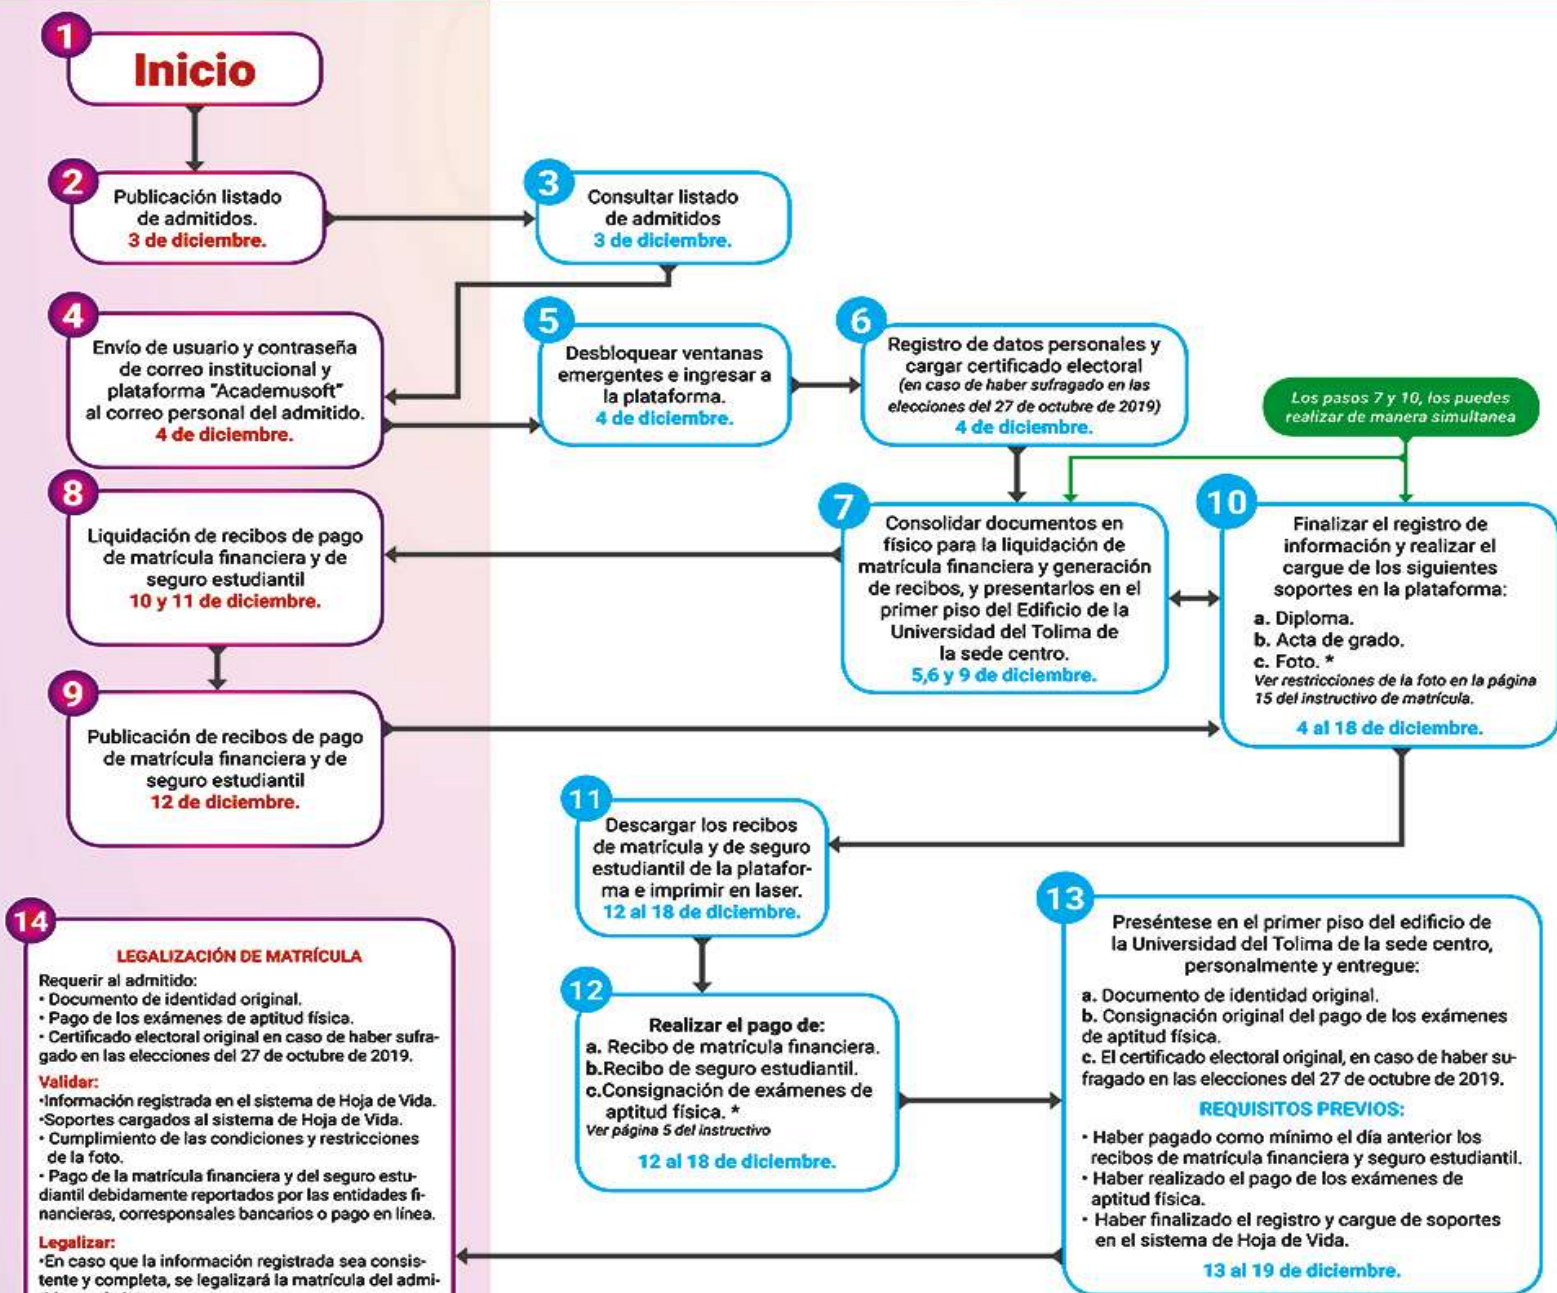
1
Inicio

2
Publicación listado de admitidos.
3 de diciembre.

3
Consultar listado de admitidos
3 de diciembre.

4
Envío de usuario y contraseña de correo institucional y plataforma "Academusoft" al correo personal del admitido.
4 de diciembre.

5
Desbloquear ventanas emergentes e ingresar a la plataforma.
4 de diciembre.

6
Registro de datos personales y cargar certificado electoral
(en caso de haber sufragado en las elecciones del 27 de octubre de 2019)
4 de diciembre.

Los pasos 7 y 10, los puedes realizar de manera simultanea

8
Liquidación de recibos de pago de matrícula financiera y de seguro estudiantil
10 y 11 de diciembre.

7
Consolidar documentos en físico para la liquidación de matrícula financiera y generación de recibos, y presentarlos en el primer piso del Edificio de la Universidad del Tolima de la sede centro.
5,6 y 9 de diciembre.

10
Finalizar el registro de información y realizar el cargue de los siguientes soportes en la plataforma:
a. Diploma.
b. Acta de grado.
c. Foto. *
Ver restricciones de la foto en la página 15 del instructivo de matrícula.
4 al 18 de diciembre.

9
Publicación de recibos de pago de matrícula financiera y de seguro estudiantil
12 de diciembre.

11
Descargar los recibos de matrícula y de seguro estudiantil de la plataforma e imprimir en laser.
12 al 18 de diciembre.

14
LEGALIZACIÓN DE MATRÍCULA
Requerir al admitido:
• Documento de identidad original.
• Pago de los exámenes de aptitud física.
• Certificado electoral original en caso de haber sufragado en las elecciones del 27 de octubre de 2019.
Validar:
•Información registrada en el sistema de Hoja de Vida.
•Soportes cargados al sistema de Hoja de Vida.
• Cumplimiento de las condiciones y restricciones de la foto.
• Pago de la matrícula financiera y del seguro estudiantil debidamente reportados por las entidades financieras, corresponsales bancarios o pago en línea.
Legalizar:
•En caso que la información registrada sea consistente y completa, se legalizará la matrícula del admi- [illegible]

12
Realizar el pago de:
a. Recibo de matrícula financiera.
b.Recibo de seguro estudiantil.
c.Consignación de exámenes de aptitud física. *
Ver página 5 del instructivo
12 al 18 de diciembre.

13
Preséntese en el primer piso del edificio de la Universidad del Tolima de la sede centro, personalmente y entregue:
a. Documento de identidad original.
b. Consignación original del pago de los exámenes de aptitud física.
c. El certificado electoral original, en caso de haber sufragado en las elecciones del 27 de octubre de 2019.
REQUISITOS PREVIOS:
• Haber pagado como mínimo el día anterior los recibos de matrícula financiera y seguro estudiantil.
• Haber realizado el pago de los exámenes de aptitud física.
• Haber finalizado el registro y cargue de soportes en el sistema de Hoja de Vida.
13 al 19 de diciembre.